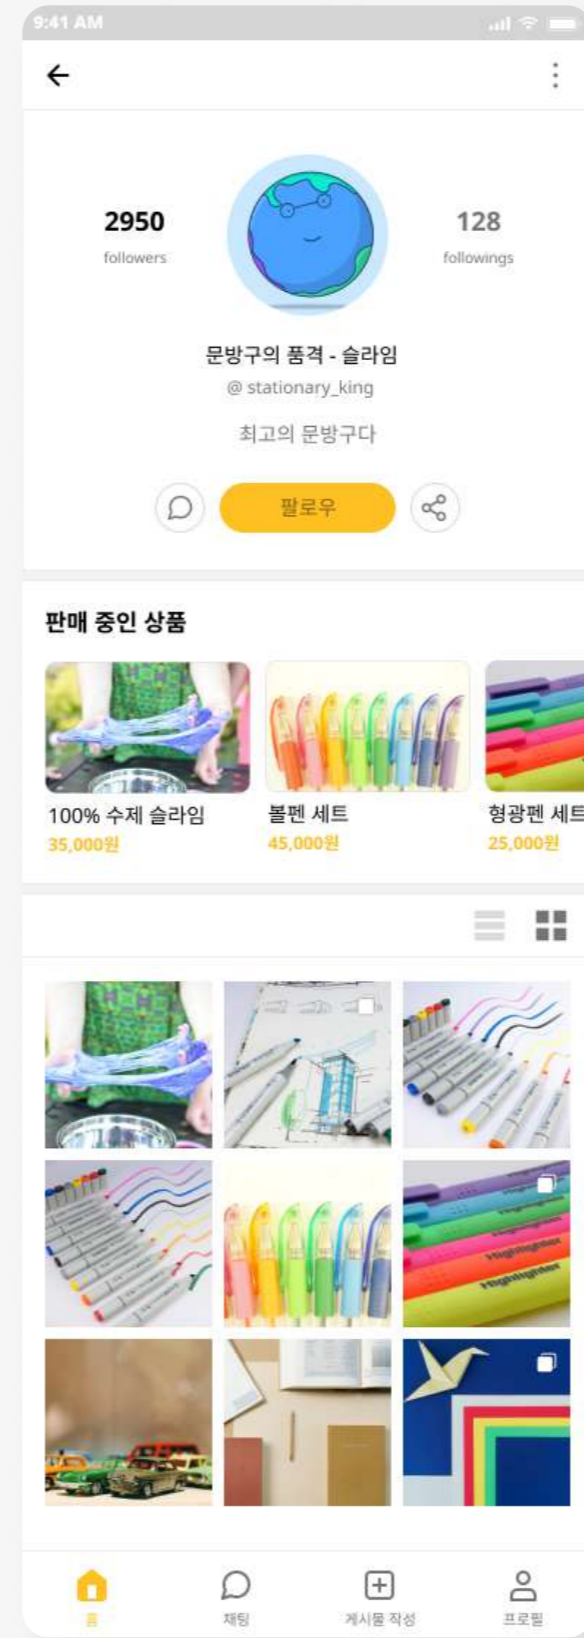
9:41 AM

2950
followers

128
followings

문방구의 품격 - 슬라임
@ stationary_king
최고의 문방구다

팔로우

판매 중인 상품

100% 수제 슬라임
35,000원

볼펜 세트
45,000원

형광펜 세트
25,000원

홈
채팅
게시물 작성
프로필